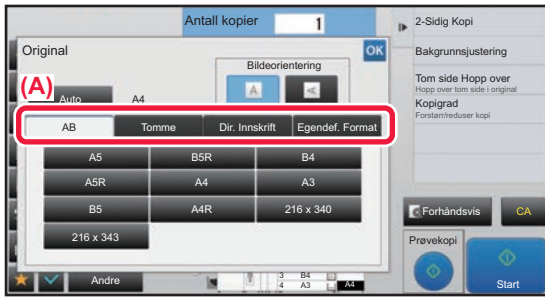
Antall kopier 1

2-Sidig Kopi

Original OK

Bakgrunnsjustering

Bildeorientering

Tom side Hopp over
Hopp over tom side i original

(A)

Auto A4

Kopigrad
Forstørr/reduser kopi

| AB | Tomme | Dir. Innskrift | Egendef. Format |
|---|---|---|---|

| A5 | B5R | B4 |
|---|---|---|
| A5R | A4 | A3 |
| B5 | A4R | 216 x 340 |
| 216 x 343 | | |

Forhåndsvis CA

Prøvekopi

Andre

3 B4
4 A3 A4

Start